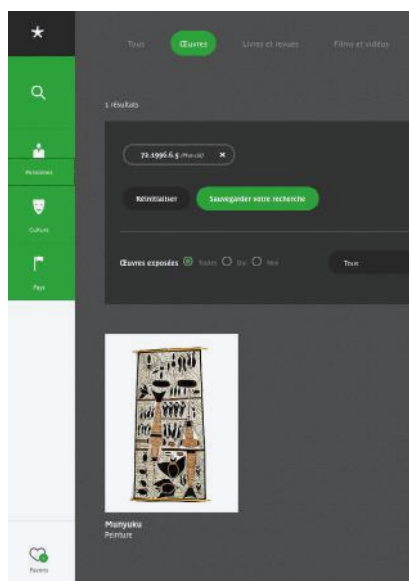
Tous Œuvres Livres et revues Films et vidéos

Personnes

Cultures

Pays

1 résultats

72.1996.6.5 (Marcat) ×

Réinitialiser Sauvegarder votre recherche

Œuvres exposées Toutes Oui Non

Tous

Munyuku
Peinture

Favoris